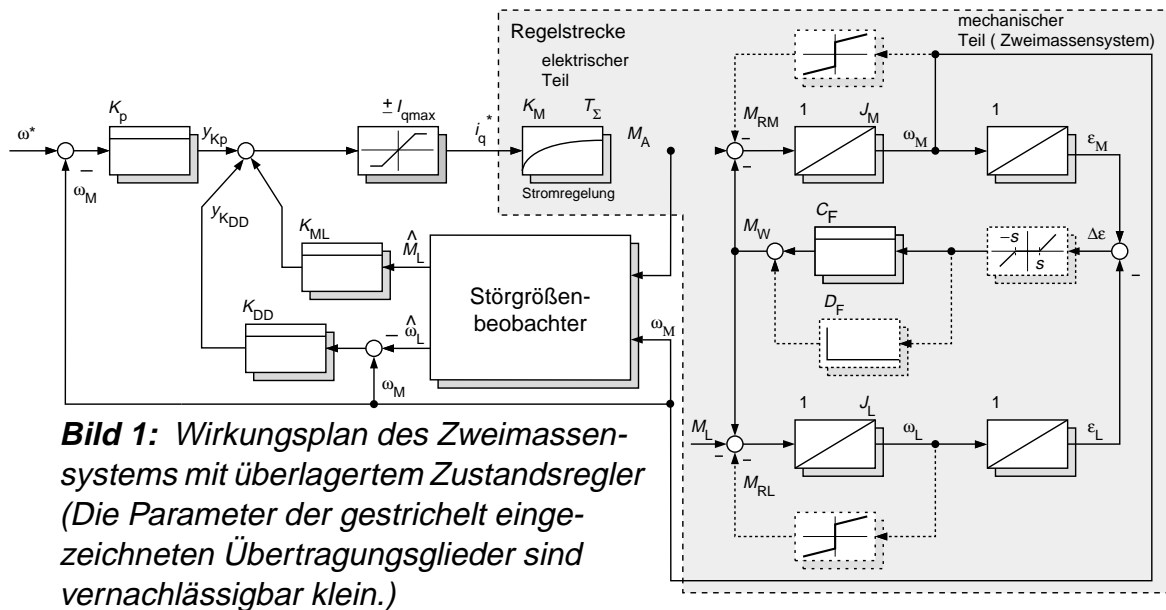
Regelstrecke

mechanischer Teil ( Zweimassensystem)

elektrischer Teil

$\omega^*$

$K_p$

$y_{Kp}$

$\pm I_{qmax}$

$i_q^*$

$K_M$

$T_\Sigma$

$M_A$

Stromregelung

$M_{RM}$

1

$J_M$

$\omega_M$

1

$\varepsilon_M$

$\omega_M$

$y_{K_{DD}}$

$K_{ML}$

$\hat{M}_L$

Störgrößenbeobachter

$M_W$

$C_F$

$\Delta\varepsilon$

$-s$

$s$

$D_F$

$K_{DD}$

$\hat{\omega}_L$

$\omega_M$

$\omega_M$

$M_L$

1

$J_L$

$\omega_L$

1

$\varepsilon_L$

$M_{RL}$

**Bild 1:** Wirkungsplan des Zweimassensystems mit überlagertem Zustandsregler (Die Parameter der gestrichelt eingezeichneten Übertragungsglieder sind vernachlässigbar klein.)